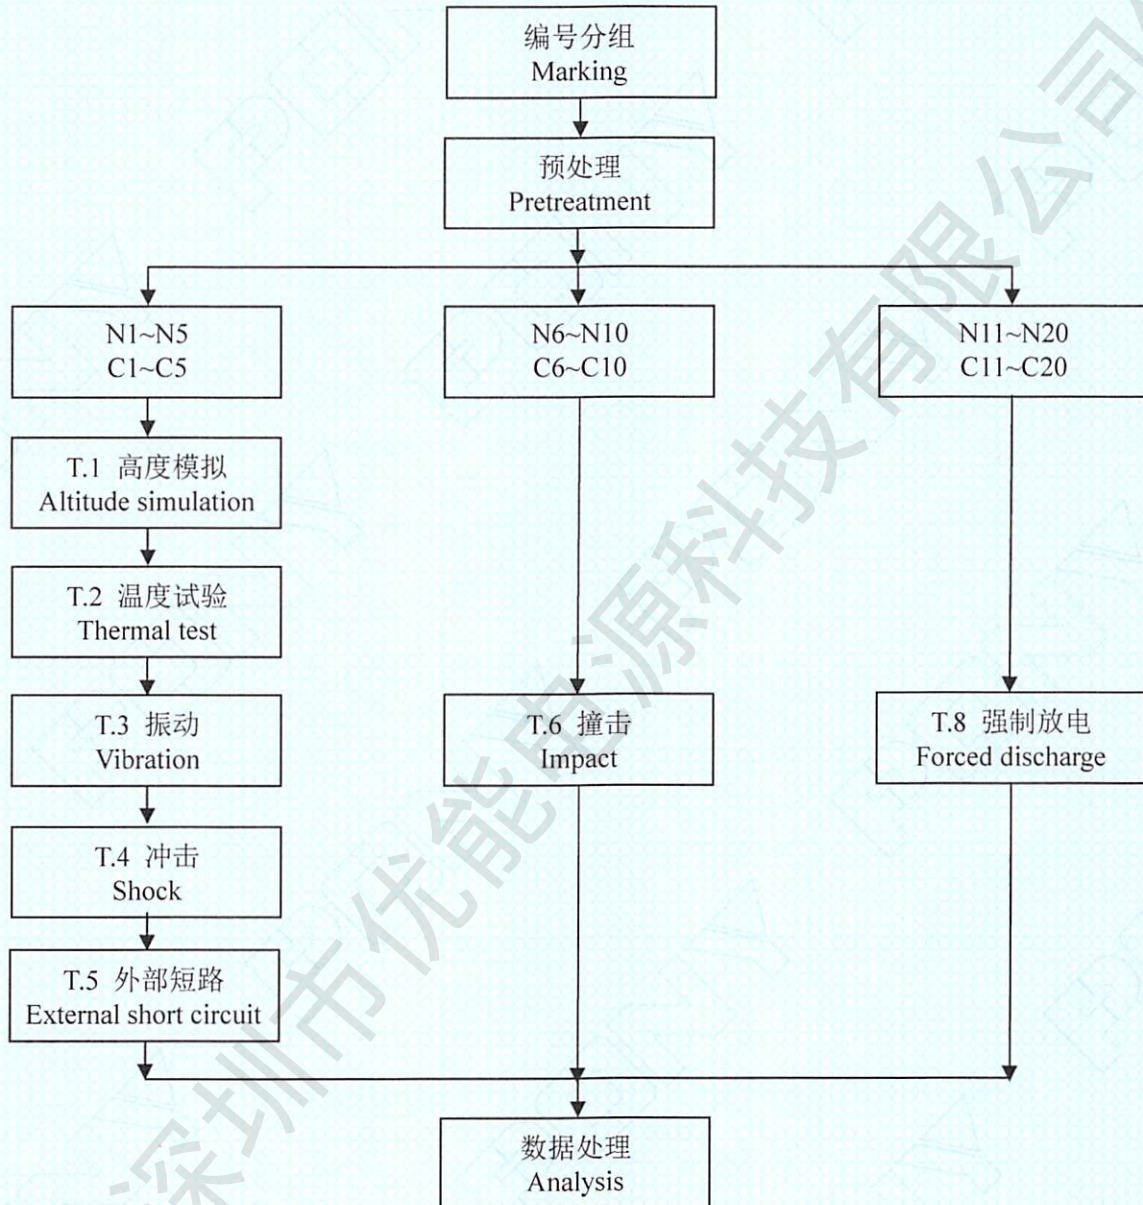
编号分组
Marking

预处理
Pretreatment

N1~N5
C1~C5

N6~N10
C6~C10

N11~N20
C11~C20

T.1 高度模拟
Altitude simulation

T.2 温度试验
Thermal test

T.3 振动
Vibration

T.4 冲击
Shock

T.5 外部短路
External short circuit

T.6 撞击
Impact

T.8 强制放电
Forced discharge

数据处理
Analysis

深圳市优能电源科技有限公司